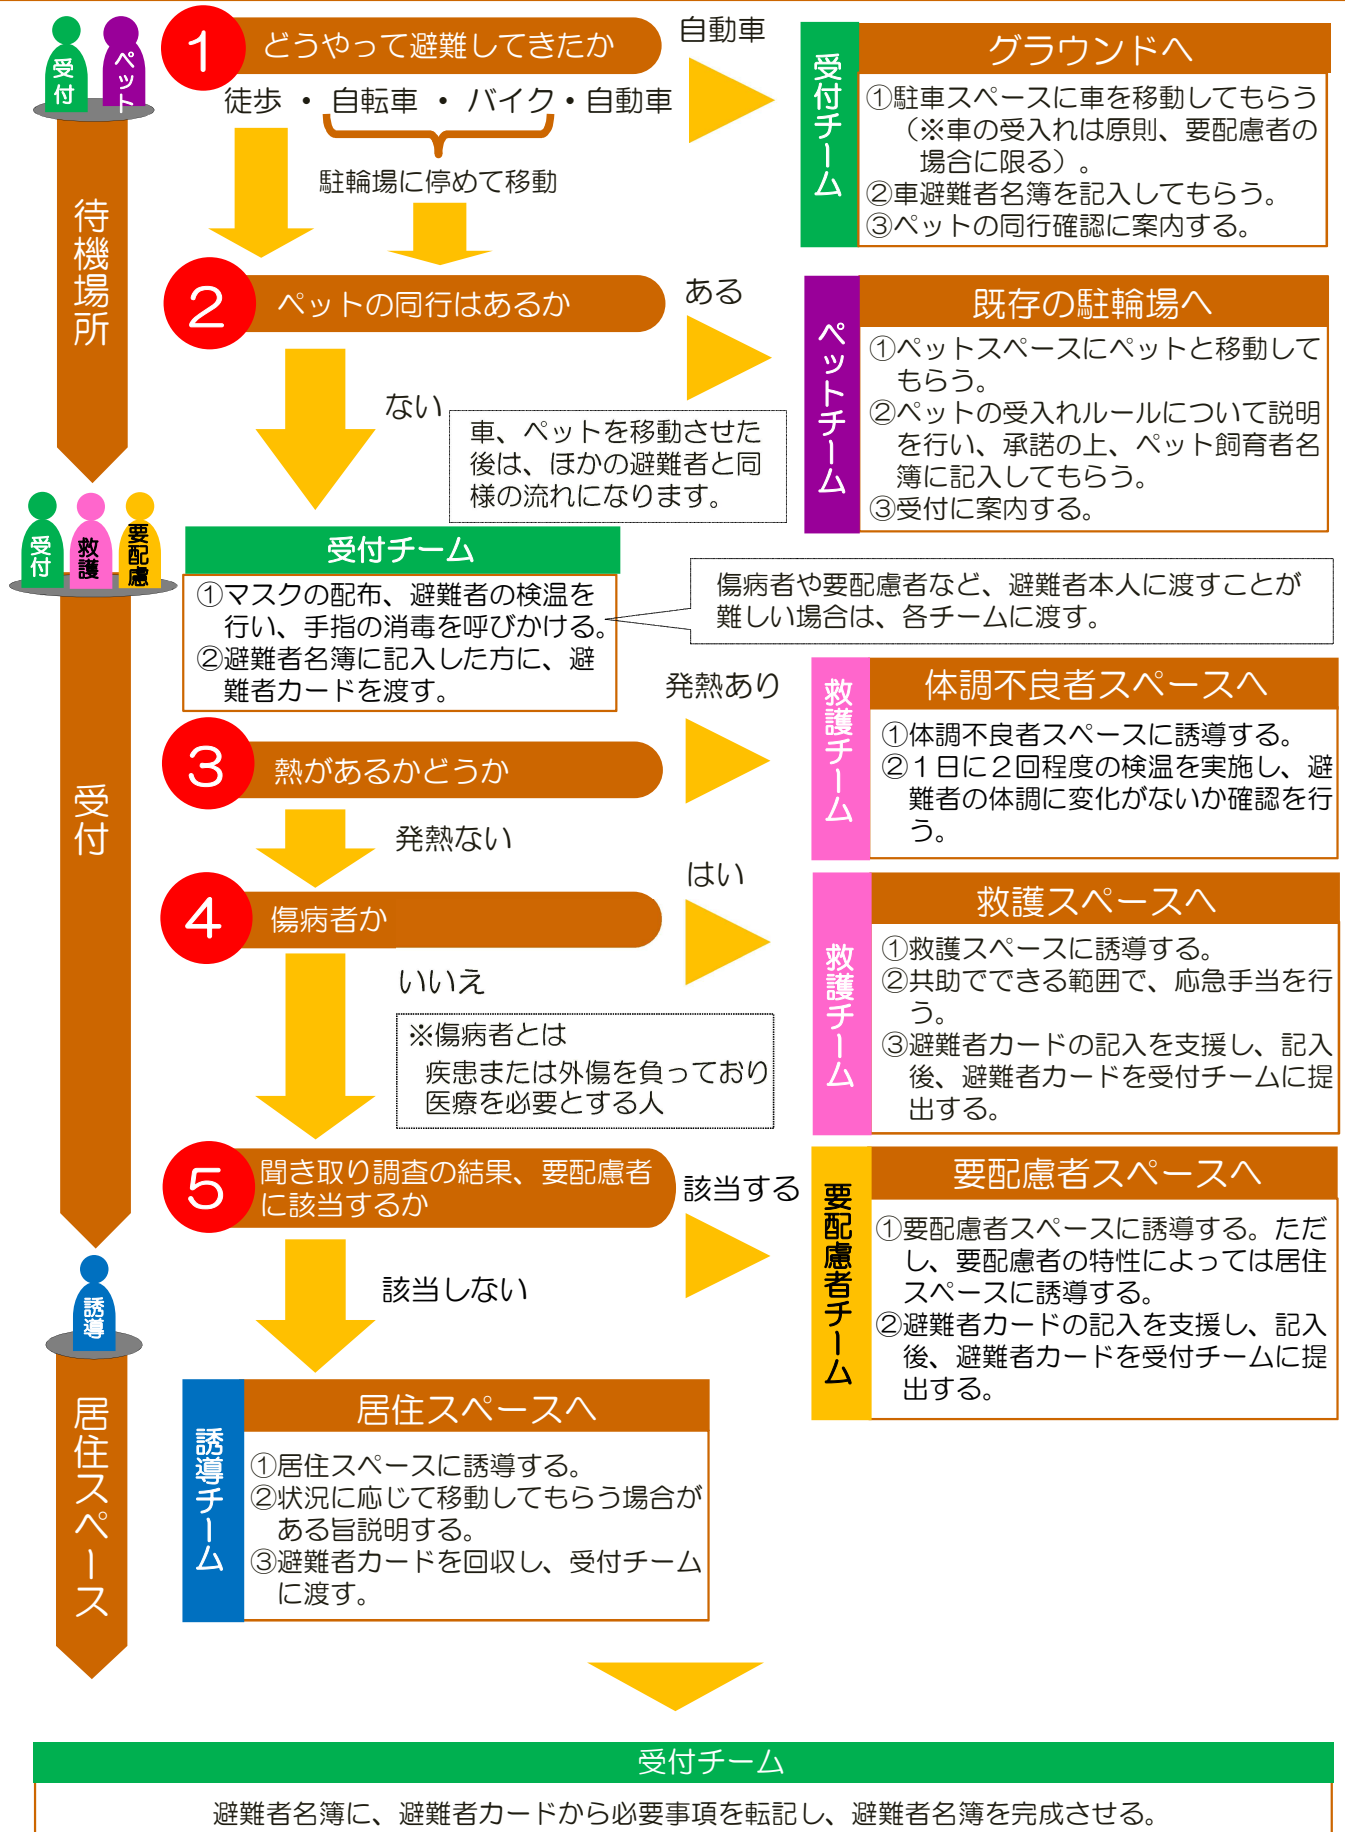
受付 ペット

待機場所

1 どうやって避難してきたか

徒歩 ・ 自転車 ・ バイク・自動車

駐輪場に停めて移動

自動車

受付チーム

グラウンドへ

①駐車スペースに車を移動してもらう（※車の受入れは原則、要配慮者の場合に限る）。
②車避難者名簿を記入してもらう。
③ペットの同行確認に案内する。

2 ペットの同行はあるか

ある

ペットチーム

既存の駐輪場へ

①ペットスペースにペットと移動してもらう。
②ペットの受入れルールについて説明を行い、承諾の上、ペット飼育者名簿に記入してもらう。
③受付に案内する。

ない

車、ペットを移動させた後は、ほかの避難者と同様の流れになります。

受付 救護 要配慮

受付

受付チーム

①マスクの配布、避難者の検温を行い、手指の消毒を呼びかける。
②避難者名簿に記入した方に、避難者カードを渡す。

傷病者や要配慮者など、避難者本人に渡すことが難しい場合は、各チームに渡す。

発熱あり

3 熱があるかどうか

救護チーム

体調不良者スペースへ

①体調不良者スペースに誘導する。
②１日に２回程度の検温を実施し、避難者の体調に変化がないか確認を行う。

発熱ない

はい

4 傷病者か

救護チーム

救護スペースへ

①救護スペースに誘導する。
②共助でできる範囲で、応急手当を行う。
③避難者カードの記入を支援し、記入後、避難者カードを受付チームに提出する。

いいえ

※傷病者とは
疾患または外傷を負っており医療を必要とする人

5 聞き取り調査の結果、要配慮者に該当するか

該当する

要配慮者チーム

要配慮者スペースへ

①要配慮者スペースに誘導する。ただし、要配慮者の特性によっては居住スペースに誘導する。
②避難者カードの記入を支援し、記入後、避難者カードを受付チームに提出する。

該当しない

誘導

居住スペース

誘導チーム

居住スペースへ

①居住スペースに誘導する。
②状況に応じて移動してもらう場合がある旨説明する。
③避難者カードを回収し、受付チームに渡す。

受付チーム

避難者名簿に、避難者カードから必要事項を転記し、避難者名簿を完成させる。